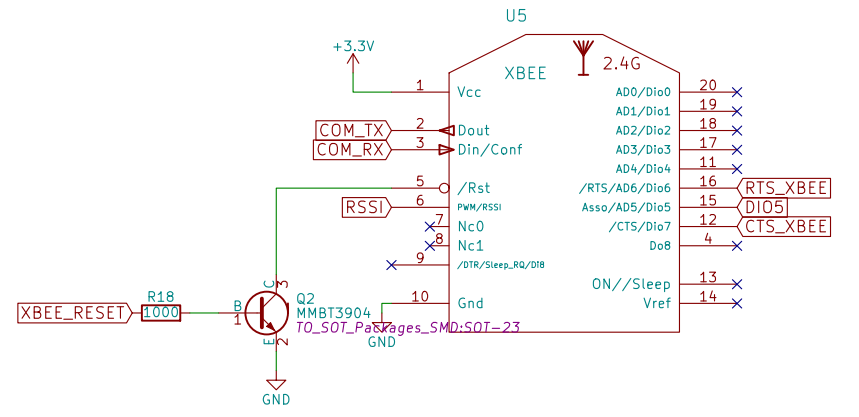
U5

+3.3V

XBEE

2.4G

1 Vcc
2 Dout
3 Din/Conf
5 /Rst
6 PWM/RSSI
7 Nc0
8 Nc1
9 /DTR/Sleep_RQ/DI8
10 Gnd

COM_TX
COM_RX
RSSI

AD0/Dio0 20
AD1/Dio1 19
AD2/Dio2 18
AD3/Dio3 17
AD4/Dio4 11
/RTS/AD6/Dio6 16
Asso/AD5/Dio5 15
/CTS/Dio7 12
Do8 4
ON//Sleep 13
Vref 14

RTS_XBEE
DIO5
CTS_XBEE

XBEE_RESET
R18
1000
B
1
C
3
E
2
Q2
MMBT3904
TO_SOT_Packages_SMD:SOT-23
GND
GND